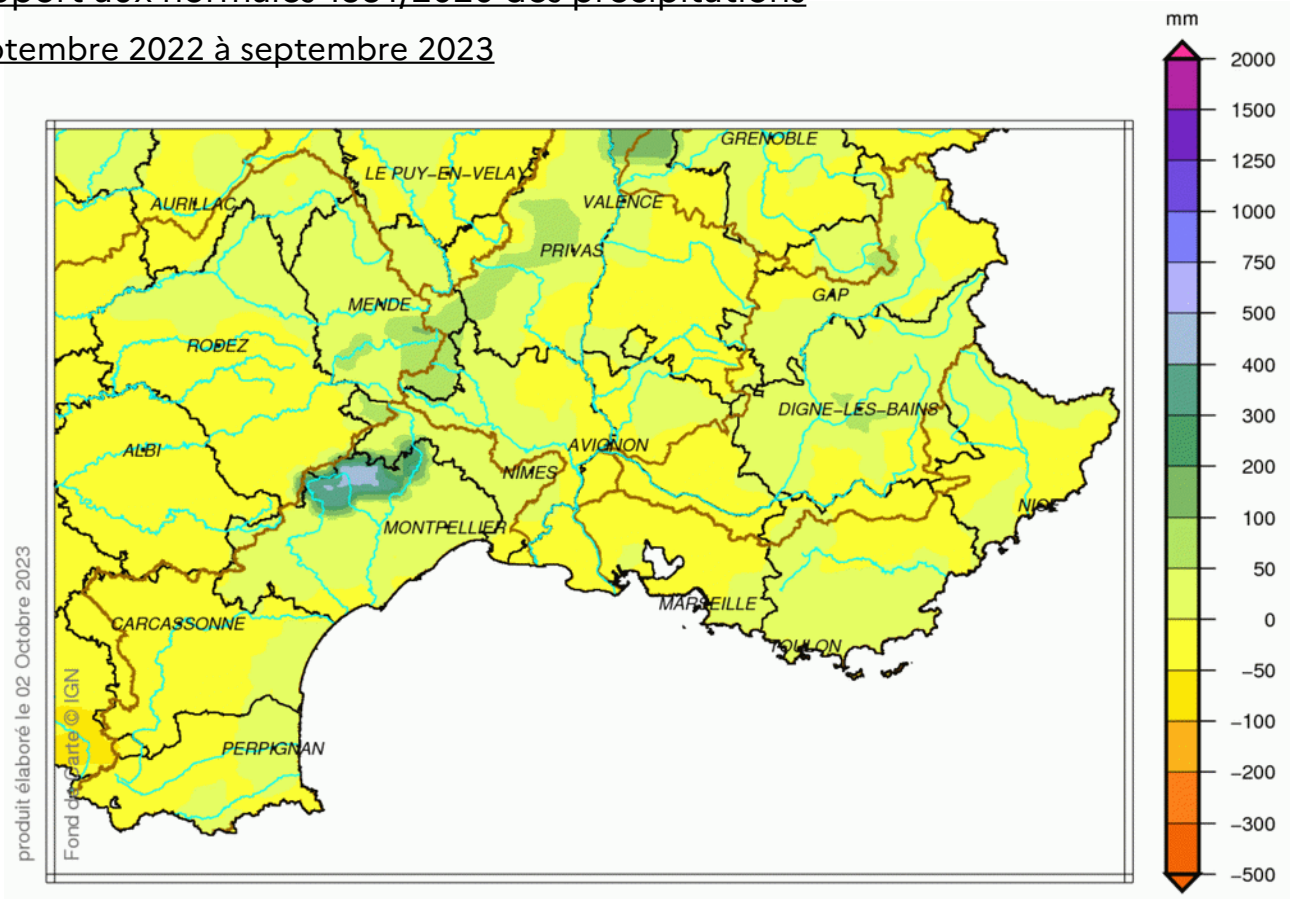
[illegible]port aux normales 1991/2020 des précipitations
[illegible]tembre 2022 à septembre 2023

mm
2000
1500
1250
1000
750
500
400
300
200
100
50
0
−50
−100
−200
−300
−500

GRENOBLE
LE PUY-EN-VELAY
AURILLAC
VALENCE
PRIVAS
GAP
MENDE
RODEZ
DIGNE-LES-BAINS
ALBI
AVIGNON
NIMES
NICE
MONTPELLIER
MARSEILLE
CARCASSONNE
TOULON
PERPIGNAN

produit élaboré le 02 Octobre 2023
Fond de carte © IGN